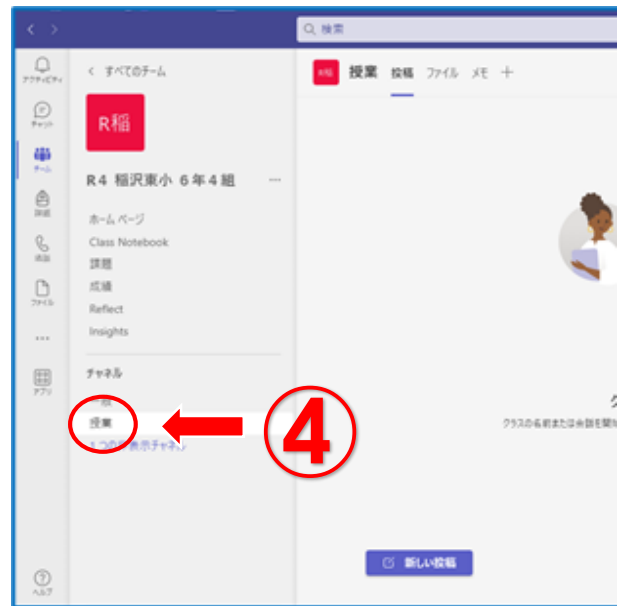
検索

アクティビティ
チャット
チーム
課題
通話
ファイル
...
アプリ
ヘルプ

< すべてのチーム

R稲

R４ 稲沢東小 ６年４組 ...

ホームページ
Class Notebook
課題
成績
Reflect
Insights

チャネル
一般
授業
１つの非表示チャネル

④

R稲 授業 投稿 ファイル メモ +

ク
クラスの名前または会話を開始

新しい投稿